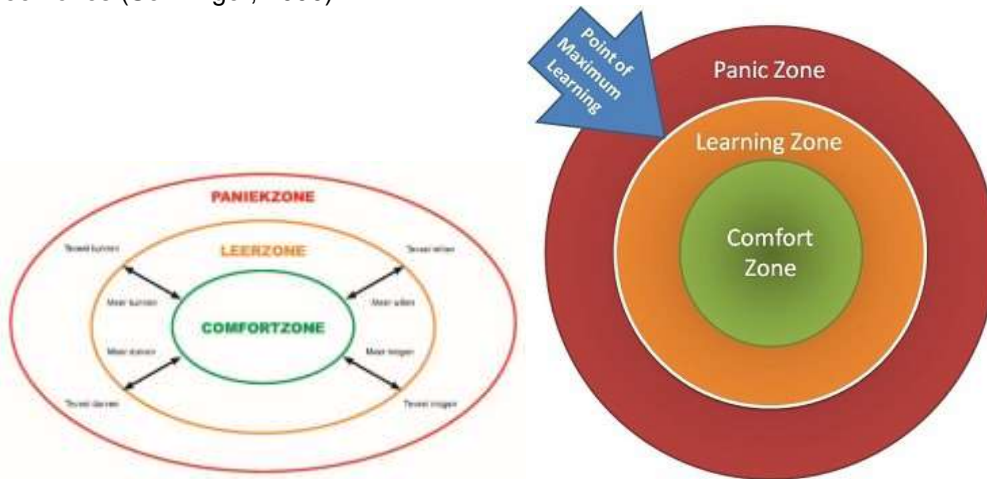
PANIEKZONE

LEERZONE

Teveel kunnen

Teveel willen

Meer kunnen

Meer willen

COMFORTZONE

Meer durven

Meer mogen

Teveel durven

Teveel mogen

Point of Maximum Learning

Panic Zone

Learning Zone

Comfort Zone